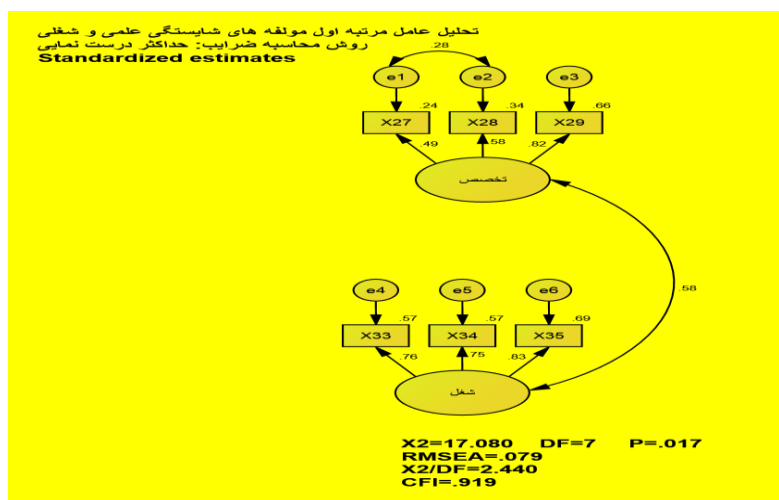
تحلیل عامل مرتبه اول مولفه های شایستگی علمی و شغلی
روش محاسبه ضرایب: حداکثر درست نمایی
Standardized estimates

.28
e1
e2
e3
.24
.34
.66
X27
X28
X29
.49
.58
.82
تخصص
.58
e4
e5
e6
.57
.57
.69
X33
X34
X35
.76
.75
.83
شغل

X2=17.080 DF=7 P=.017
RMSEA=.079
X2/DF=2.440
CFI=.919